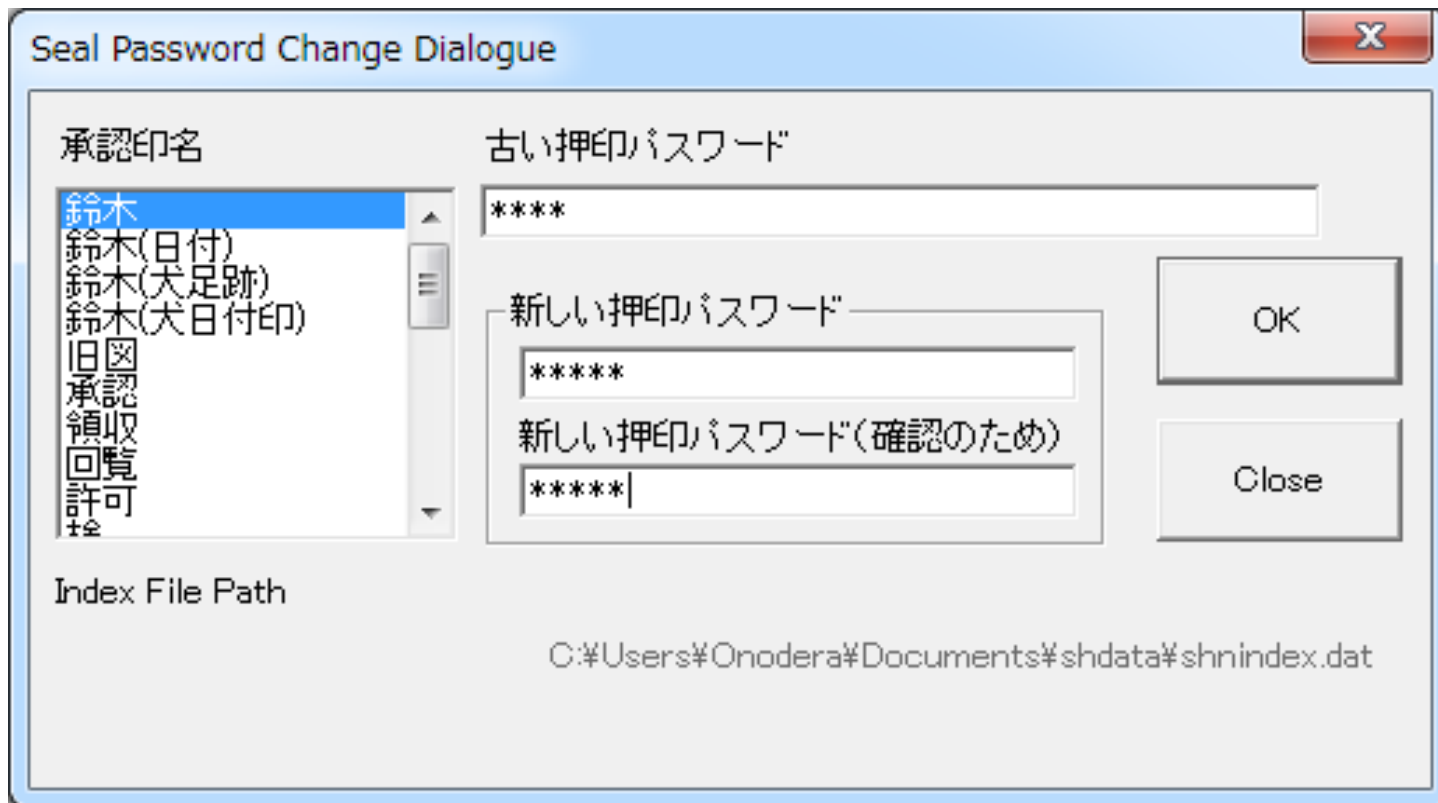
Seal Password Change Dialogue

承認印名

鈴木
鈴木(日付)
鈴木(大足跡)
鈴木(大日付印)
旧図
承認
領収
回覧
許可
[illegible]

古い押印パスワード

****

新しい押印パスワード

*****

新しい押印パスワード(確認のため)

*****

OK

Close

Index File Path

C:¥Users¥Onodera¥Documents¥shdata¥shnindex.dat